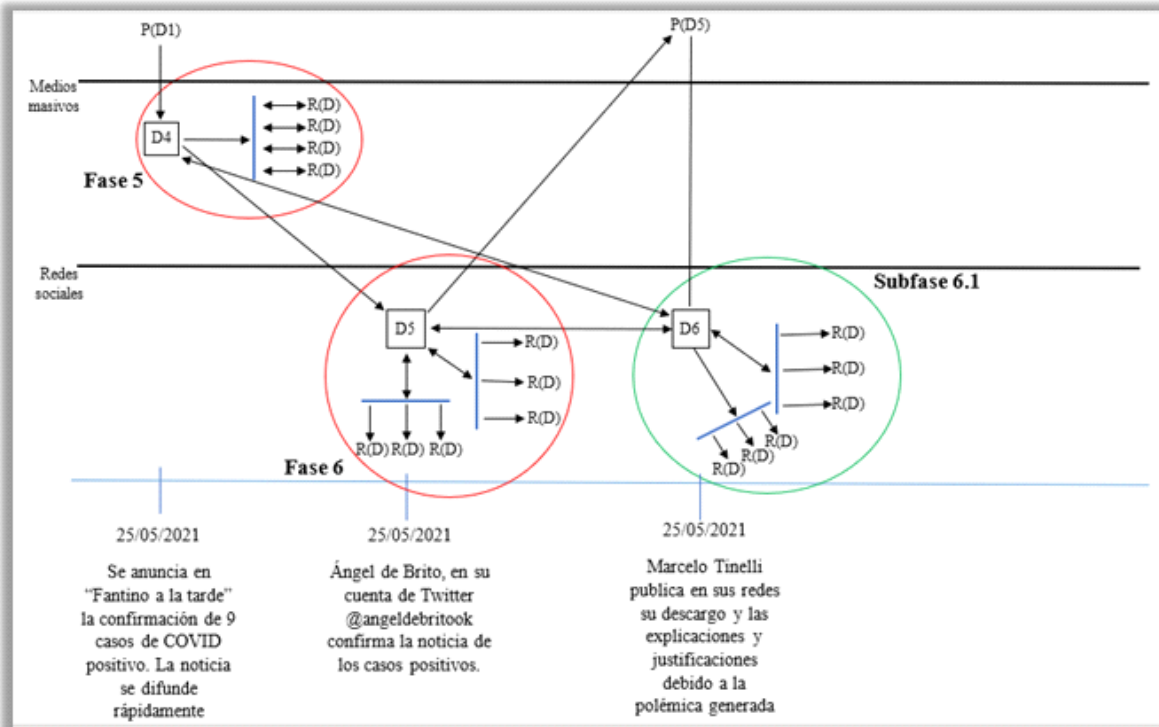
P(D1)

P(D5)

Medios masivos

D4

R(D)
R(D)
R(D)
R(D)

Fase 5

Redes sociales

Subfase 6.1

D5

R(D)
R(D)
R(D)

R(D) R(D) R(D)

D6

R(D)
R(D)
R(D)

R(D)
R(D)
R(D)

Fase 6

25/05/2021

Se anuncia en “Fantino a la tarde” la confirmación de 9 casos de COVID positivo. La noticia se difunde rápidamente

25/05/2021

Ángel de Brito, en su cuenta de Twitter @angeldebritook confirma la noticia de los casos positivos.

25/05/2021

Marcelo Tinelli publica en sus redes su descargo y las explicaciones y justificaciones debido a la polémica generada